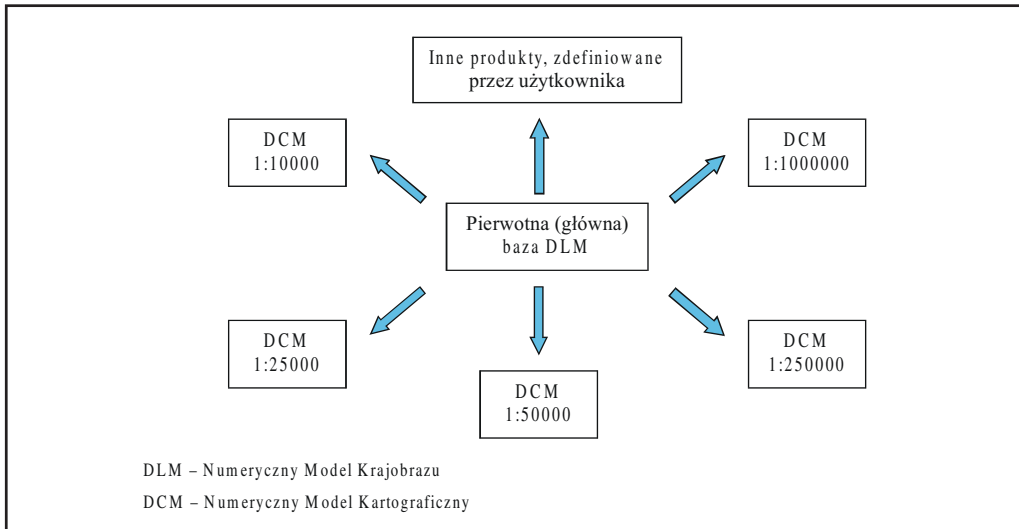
Inne produkty, zdefiniowane przez użytkownika

DCM
1:10000

DCM
1:1000000

Pierwotna (główna)
baza DLM

DCM
1:25000

DCM
1:50000

DCM
1:250000

DLM – Numeryczny Model Krajobrazu

DCM – Numeryczny Model Kartograficzny